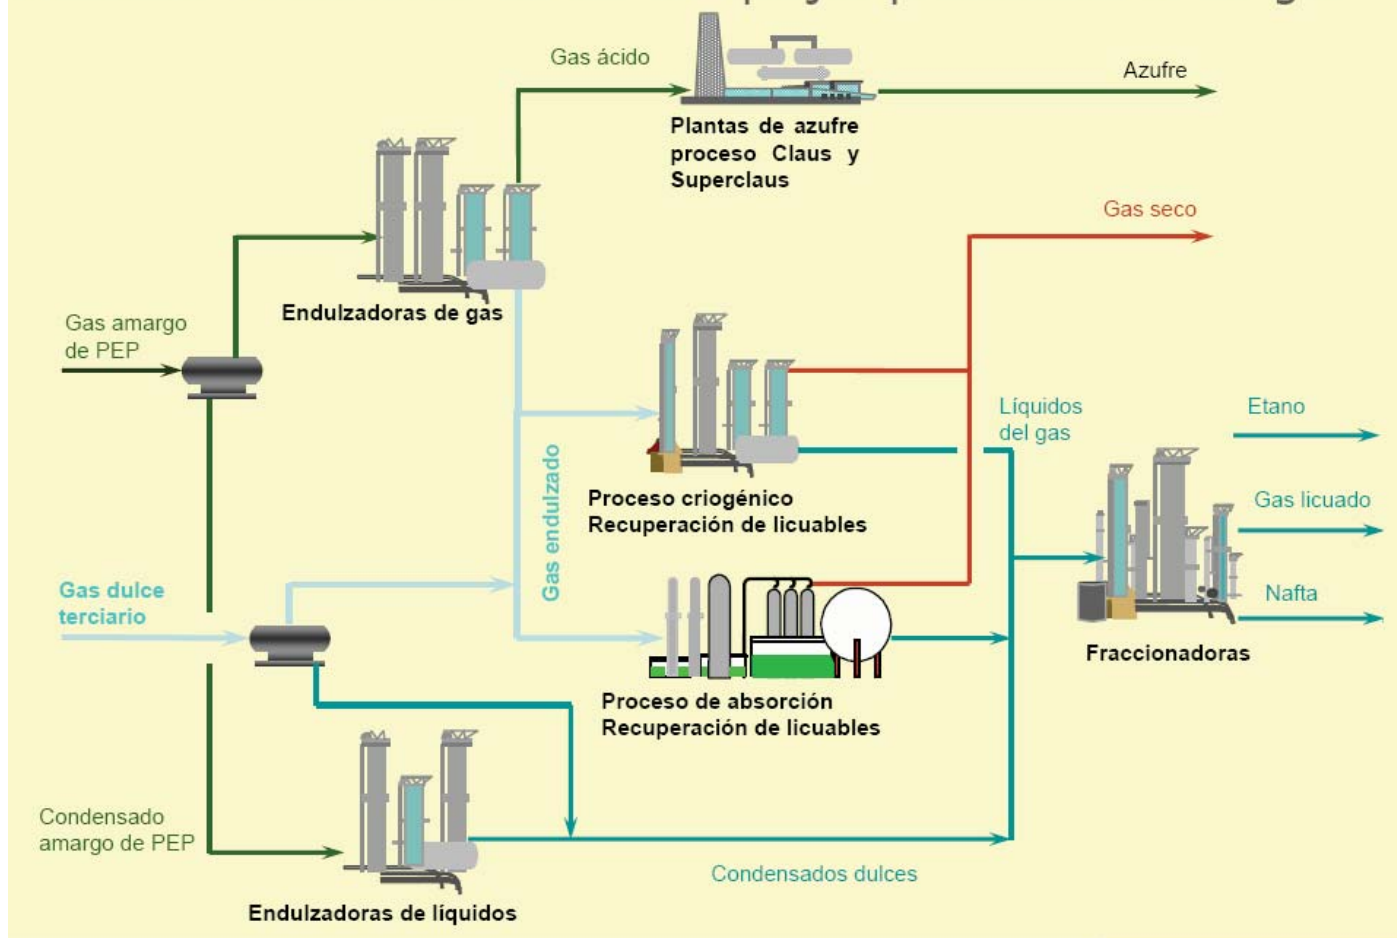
Gas ácido

Azufre

Plantas de azufre proceso Claus y Superclaus

Gas seco

Endulzadoras de gas

Gas amargo de PEP

Líquidos del gas

Etano

Gas endulzado

Proceso criogénico Recuperación de licuables

Gas licuado

Gas dulce terciario

Nafta

Fraccionadoras

Proceso de absorción Recuperación de licuables

Condensado amargo de PEP

Condensados dulces

Endulzadoras de líquidos